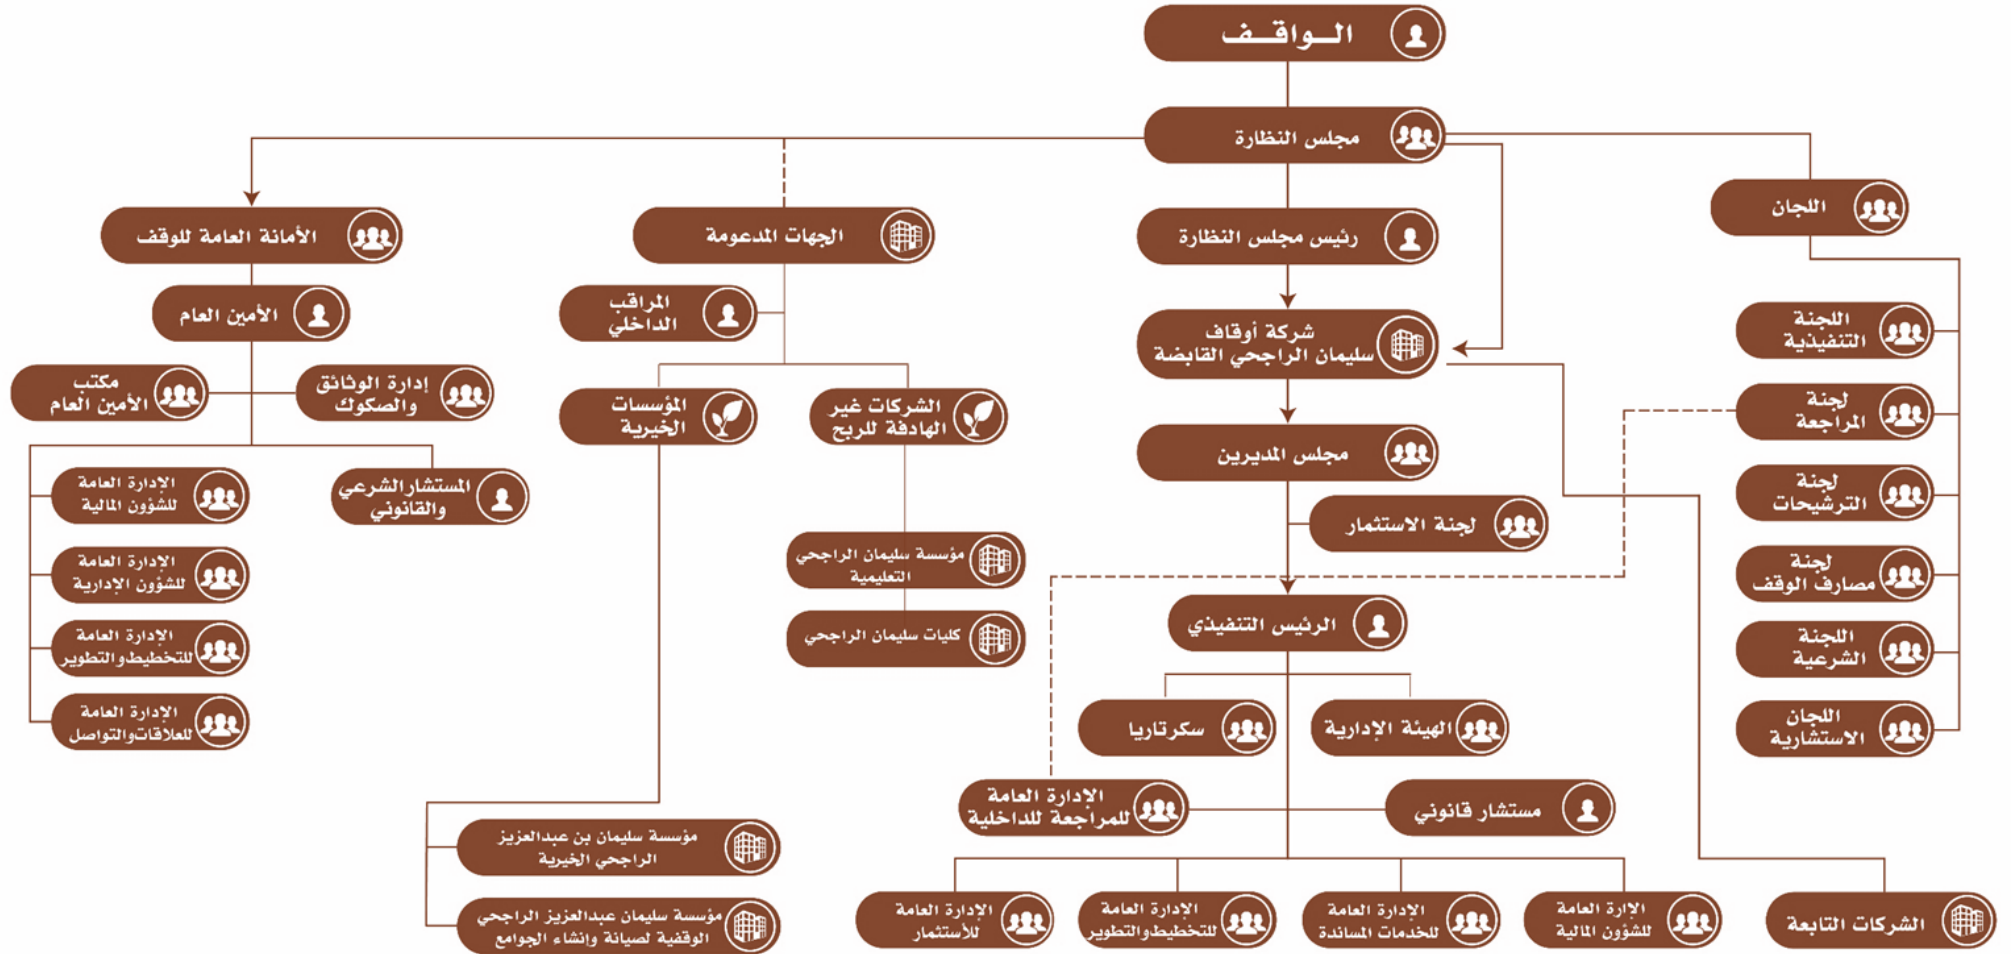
الـواقـف

مجلس النظارة

اللجان

رئيس مجلس النظارة

الجهات المدعومة

الأمانة العامة للوقف

الأمين العام

المراقب الداخلي

شركة أوقاف سليمان الراجحي القابضة

اللجنة التنفيذية

لجنة المراجعة

لجنة الترشيحات

لجنة مصارف الوقف

اللجنة الشرعية

اللجان الاستشارية

مكتب الأمين العام

إدارة الوثائق والصكوك

المؤسسات الخيرية

الشركات غير الهادفة للربح

مجلس المديرين

لجنة الاستثمار

المستشار الشرعي والقانوني

الإدارة العامة للشؤون المالية

الإدارة العامة للشؤون الإدارية

الإدارة العامة للتخطيطوالتطوير

الإدارة العامة للعلاقاتوالتواصل

مؤسسة سليمان الراجحي التعليمية

كليات سليمان الراجحي

الرئيس التنفيذي

سكرتاريا

الهيئة الإدارية

الإدارة العامة للمراجعة للداخلية

مستشار قانوني

مؤسسة سليمان بن عبدالعزيز الراجحي الخيرية

مؤسسة سليمان عبدالعزيز الراجحي الوقفية لصيانة وإنشاء الجوامع

الإدارة العامة للأستثمار

الإدارة العامة للتخطيطوالتطوير

الإدارة العامة للخدمات المساندة

الإرارة العامة للشؤون المالية

الشركات التابعة